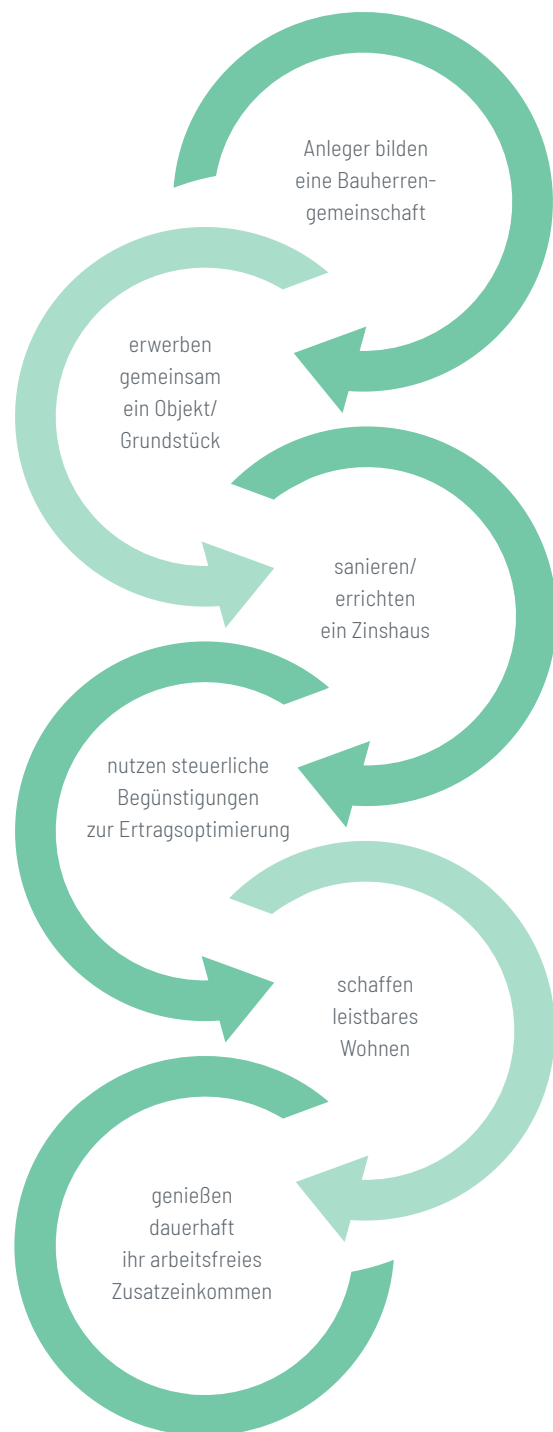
Anleger bilden eine Bauherrengemeinschaft

erwerben gemeinsam ein Objekt/ Grundstück

sanieren/ errichten ein Zinshaus

nutzen steuerliche Begünstigungen zur Ertragsoptimierung

schaffen leistbares Wohnen

genießen dauerhaft ihr arbeitsfreies Zusatzeinkommen